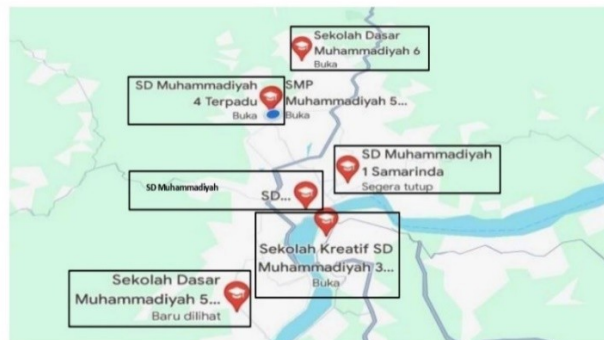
Sekolah Dasar Muhammadiyah 6
Buka

SD Muhammadiyah 4 Terpadu
Buka

SMP Muhammadiyah 5...
Buka

SD Muhammadiyah 1 Samarinda
Segera tutup

SD Muhammadiyah

SD...

Sekolah Kreatif SD Muhammadiyah 3...
Buka

Sekolah Dasar Muhammadiyah 5...
Baru dilihat